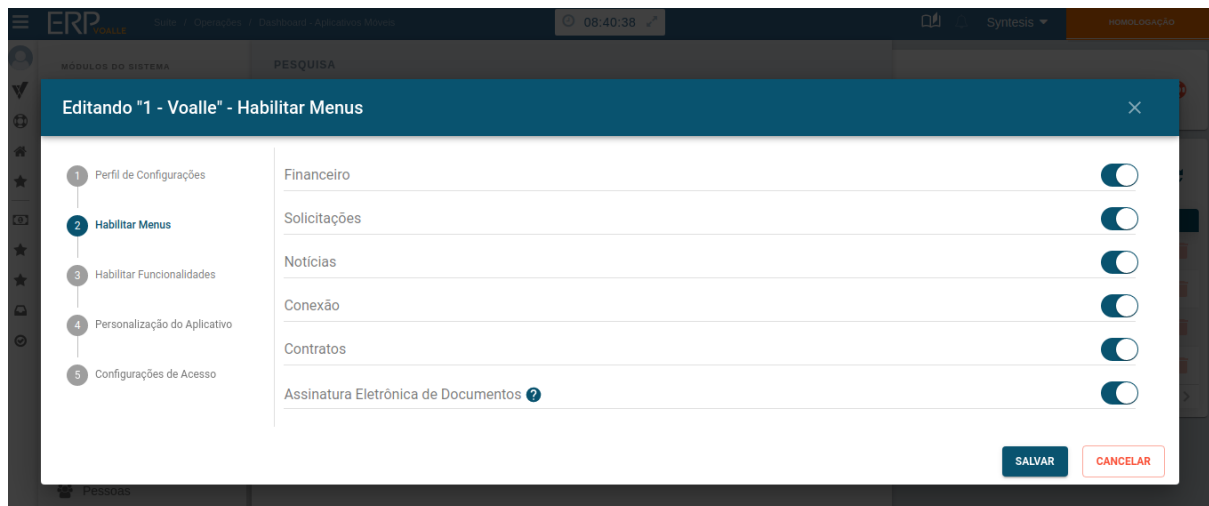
ERP VOALLE   Suite / Operações / Dashboard - Aplicativos Móveis   08:40:38   Syntesis   HOMOLOGAÇÃO

MÓDULOS DO SISTEMA   PESQUISA

Editando "1 - Voalle" - Habilitar Menus   ×

1 Perfil de Configurações
2 Habilitar Menus
3 Habilitar Funcionalidades
4 Personalização do Aplicativo
5 Configurações de Acesso

Financeiro
Solicitações
Notícias
Conexão
Contratos
Assinatura Eletrônica de Documentos ?

SALVAR   CANCELAR

Pessoas